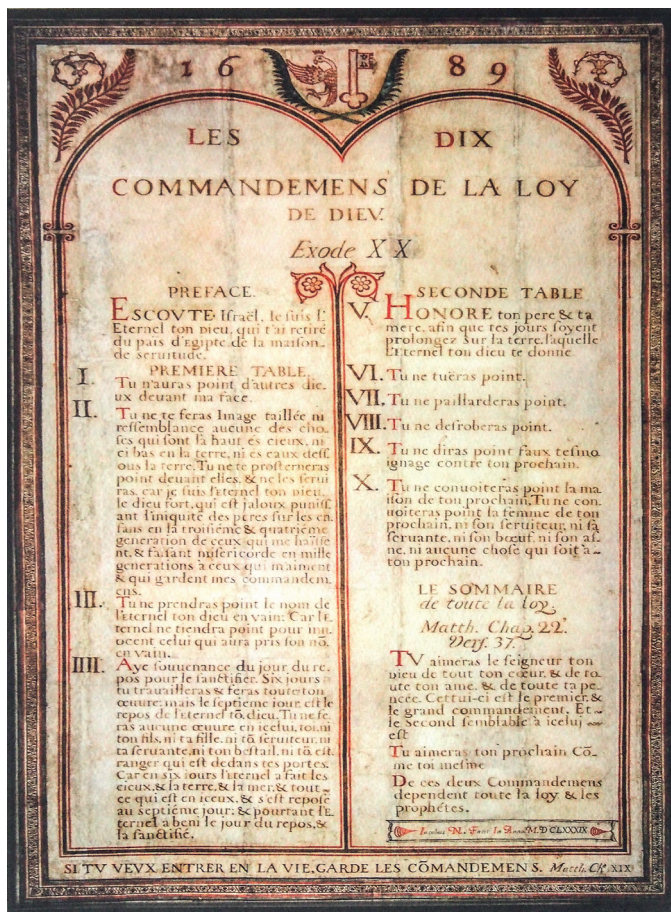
16 89

LES DIX

COMMANDEMENS DE LA LOY DE DIEV.

Exode XX

PREFACE.

ESCOVTE Israël, Je suis l'Eternel ton Dieu, qui t'ai retiré du pais d'Egipte de la maison de servitude.

PREMIERE TABLE.

I. Tu n'auras point d'autres dieux devant ma face.

II. Tu ne te feras Image taillée ni ressemblance aucune des choses qui sont là haut es cieux, ni ci bas en la terre, ni es eaux dess ous la terre. Tu ne te prosterneras point devant elles, & ne les serviras. car je suis l'Eternel ton Dieu, le Dieu fort, qui est jaloux punissant l'iniquité des peres sur les enfans en la troisiéme & quatriéme generation de ceux qui me haïssent, & faisant misericorde en mille generations à ceux qui m'aiment & qui gardent mes commandemens.

III. Tu ne prendras point le nom de l'Eternel ton Dieu en vain: Car l'Eternel ne tiendra point pour innocent celui qui aura pris son nō en vain.

IIII. Aye souvenance du jour du repos pour le sanctifier. Six jours tu travailleras & feras toute ton oeuvre: mais le septiéme jour est le repos de l'Eternel tō Dieu. Tu ne feras aucune oeuvre en icelui, toi, ni ton fils, ni ta fille, ni tō serviteur, ni ta servante, ni ton bestail, ni tō estranger qui est dedans tes portes. Car en six jours l'Eternel a fait les cieux, & la terre, & la mer, & tout ce qui est en iceux, & s'est reposé au septiéme jour: & pourtant l'Eternel a beni le jour du repos, & la sanctifié.

SECONDE TABLE

V. HONORE ton pere & ta mere, afin que tes jours soyent prolongez sur la terre, laquelle l'Eternel ton Dieu te donne

VI. Tu ne tueras point.

VII. Tu ne paillarderas point.

VIII. Tu ne desroberas point.

IX. Tu ne diras point faux tesmoignage contre ton prochain.

X. Tu ne convoiteras point la maison de ton prochain, Tu ne convoiteras point la femme de ton prochain, ni son serviteur, ni sa servante, ni son boeuf, ni son asne, ni aucune chose qui soit à ton prochain.

LE SOMMAIRE de toute la loy.

Matth. Chap. 22. Vers. 37.

TV aimeras le seigneur ton Dieu de tout ton coeur, & de toute ton ame, & de toute ta pensée. Cettui-ci est le premier & le grand commandement. Et le Second semblable à icelui est

Tu aimeras ton prochain Cōme toi mesme

De ces deux Commandemens dependent toute la loy & les prophétes.

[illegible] An̄o M.DCLXXXIX

SI TV VEVX ENTRER EN LA VIE, GARDE LES CŌMANDEMENS. Matth. Ch. XIX